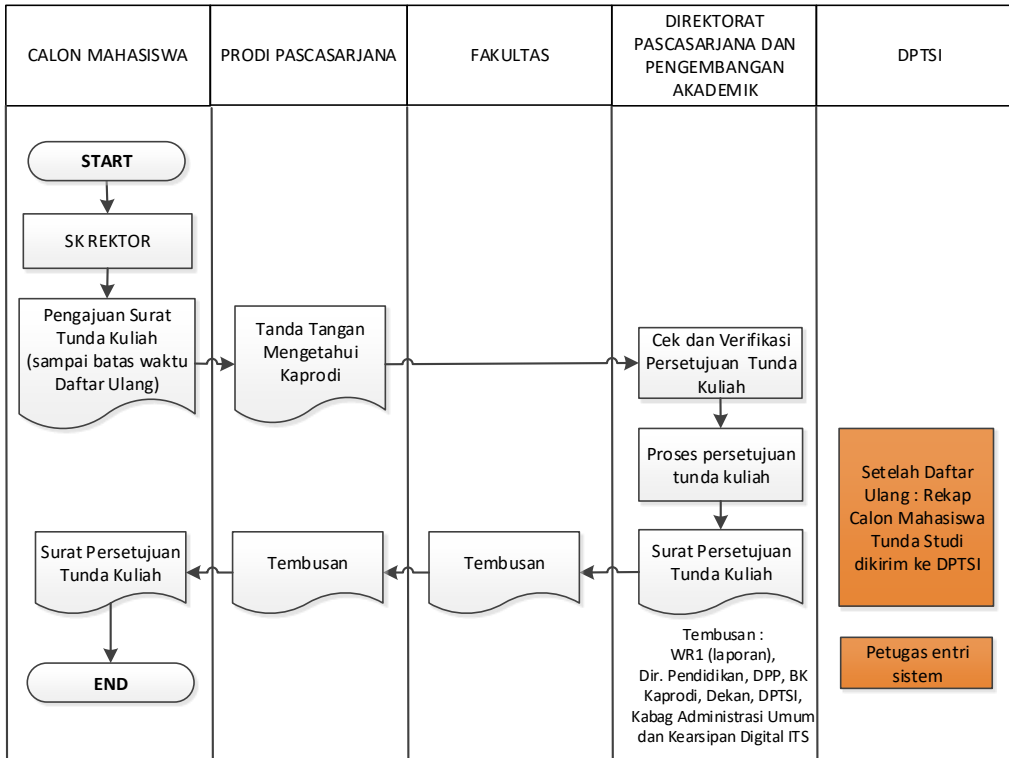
CALON MAHASISWA

PRODI PASCASARJANA

FAKULTAS

DIREKTORAT PASCASARJANA DAN PENGEMBANGAN AKADEMIK

DPTSI

START

SK REKTOR

Pengajuan Surat Tunda Kuliah (sampai batas waktu Daftar Ulang)

Tanda Tangan Mengetahui Kaprodi

Cek dan Verifikasi Persetujuan Tunda Kuliah

Proses persetujuan tunda kuliah

Setelah Daftar Ulang : Rekap Calon Mahasiswa Tunda Studi dikirim ke DPTSI

Surat Persetujuan Tunda Kuliah

Tembusan

Tembusan

Surat Persetujuan Tunda Kuliah

Tembusan : WR1 (laporan), Dir. Pendidikan, DPP, BK Kaprodi, Dekan, DPTSI, Kabag Administrasi Umum dan Kearsipan Digital ITS

Petugas entri sistem

END